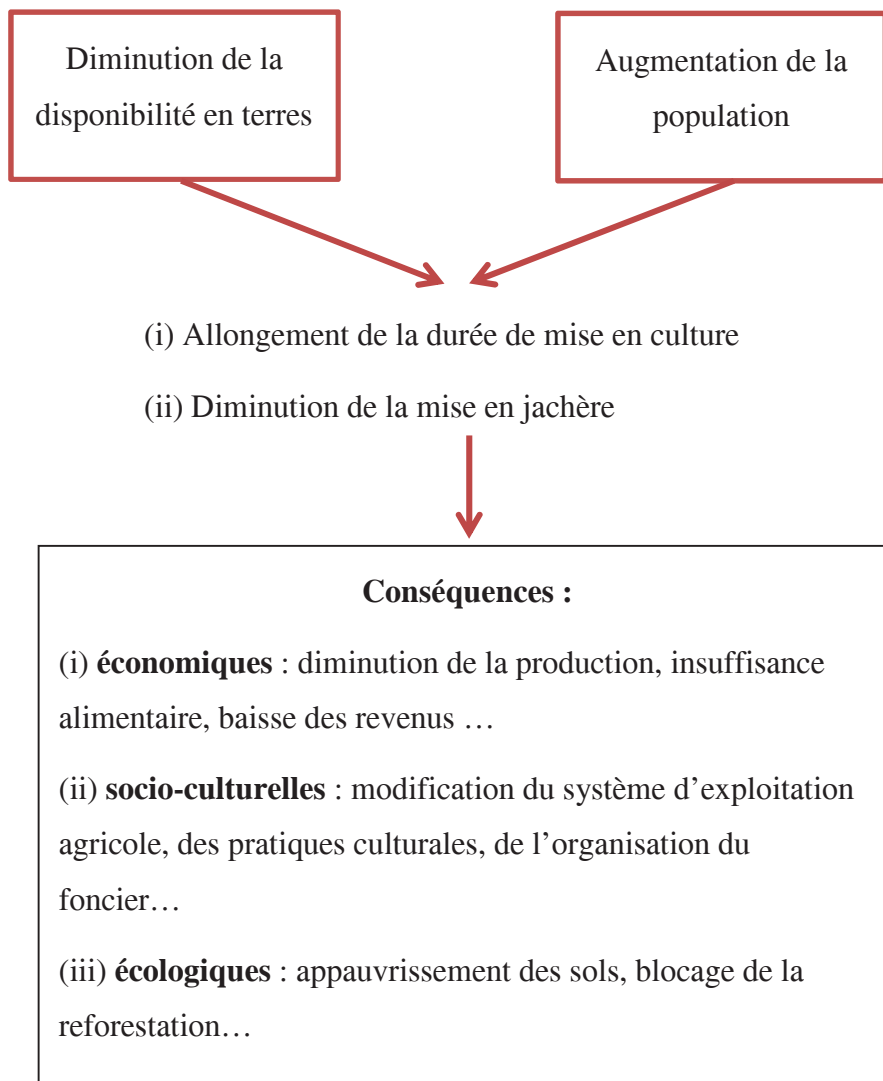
Diminution de la disponibilité en terres

Augmentation de la population

(i) Allongement de la durée de mise en culture

(ii) Diminution de la mise en jachère

**Conséquences :**

(i) **économiques** : diminution de la production, insuffisance alimentaire, baisse des revenus …

(ii) **socio-culturelles** : modification du système d’exploitation agricole, des pratiques culturales, de l’organisation du foncier…

(iii) **écologiques** : appauvrissement des sols, blocage de la reforestation…